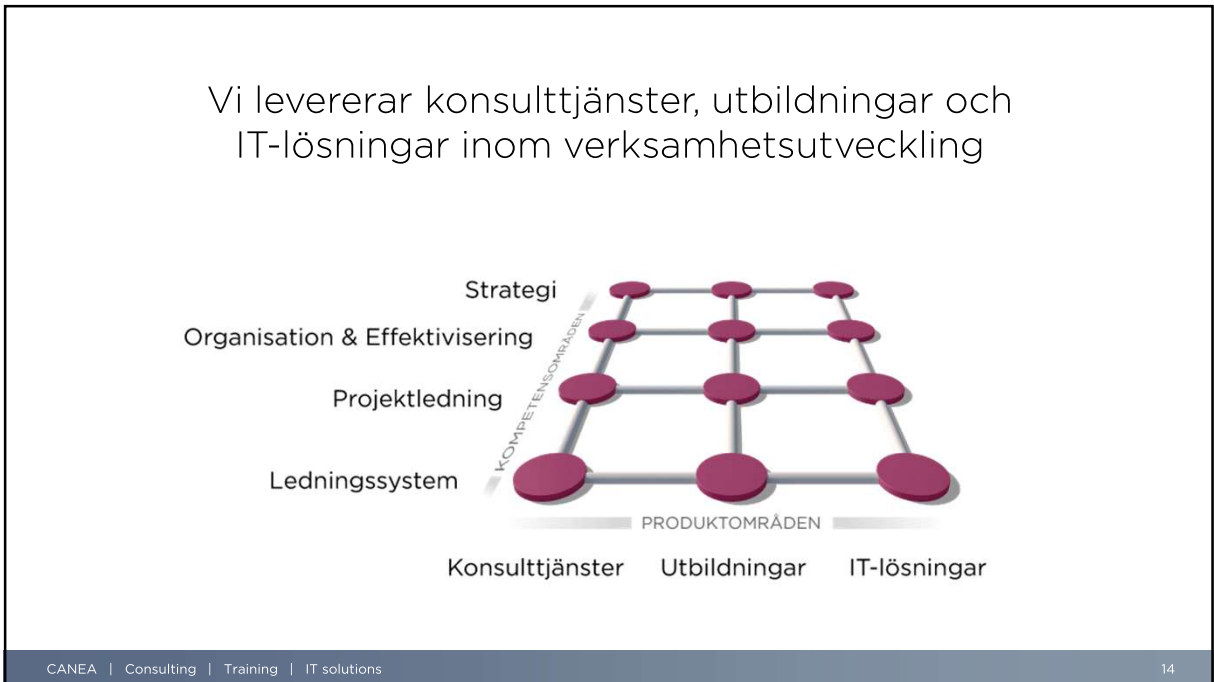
Vi levererar konsulttjänster, utbildningar och IT-lösningar inom verksamhetsutveckling

Strategi

Organisation & Effektivisering

Projektledning

Ledningssystem

KOMPETENSOMRÅDEN

PRODUKTOMRÅDEN

Konsulttjänster Utbildningar IT-lösningar

CANEA | Consulting | Training | IT solutions

14